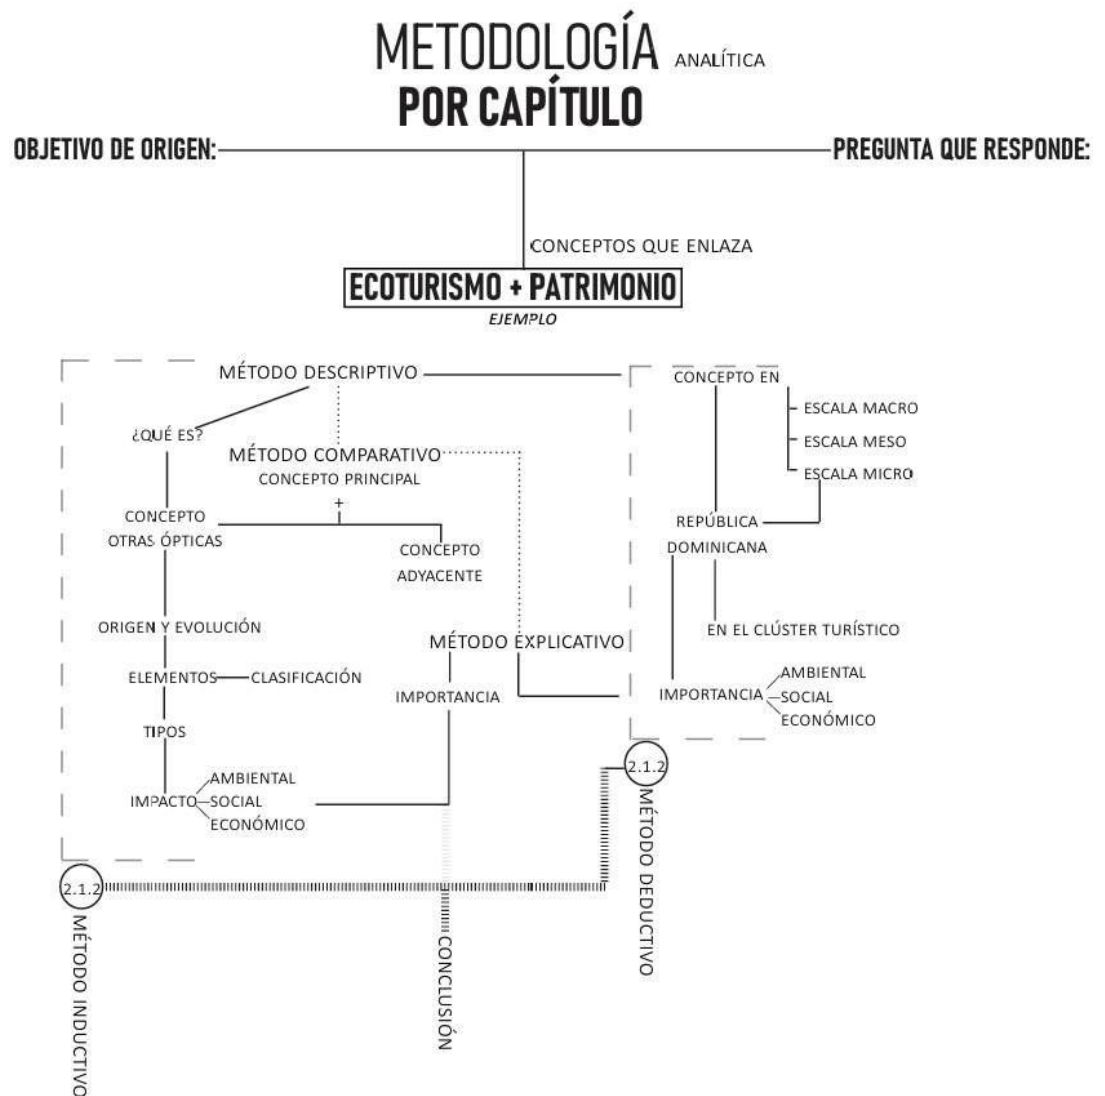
METODOLOGÍA ANALÍTICA
POR CAPÍTULO

OBJETIVO DE ORIGEN:

PREGUNTA QUE RESPONDE:

CONCEPTOS QUE ENLAZA

ECOTURISMO + PATRIMONIO
EJEMPLO

MÉTODO DESCRIPTIVO

¿QUÉ ES?

MÉTODO COMPARATIVO
CONCEPTO PRINCIPAL
+

CONCEPTO
OTRAS ÓPTICAS

CONCEPTO
ADYACENTE

ORIGEN Y EVOLUCIÓN

ELEMENTOS
CLASIFICACIÓN

TIPOS

IMPACTO
AMBIENTAL
SOCIAL
ECONÓMICO

MÉTODO EXPLICATIVO

IMPORTANCIA

CONCEPTO EN
ESCALA MACRO
ESCALA MESO
ESCALA MICRO

REPÚBLICA
DOMINICANA

EN EL CLÚSTER TURÍSTICO

IMPORTANCIA
AMBIENTAL
SOCIAL
ECONÓMICO

2.1.2
MÉTODO DEDUCTIVO

2.1.2
MÉTODO INDUCTIVO

CONCLUSIÓN